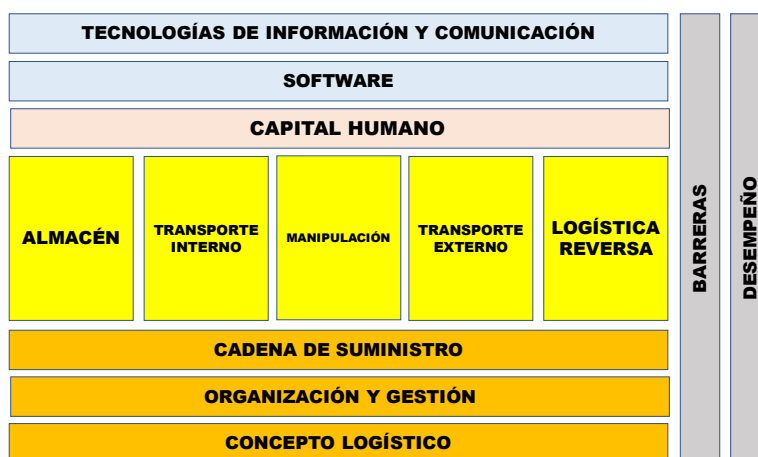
TECNOLOGÍAS DE INFORMACIÓN Y COMUNICACIÓN

SOFTWARE

CAPITAL HUMANO

ALMACÉN

TRANSPORTE INTERNO

MANIPULACIÓN

TRANSPORTE EXTERNO

LOGÍSTICA REVERSA

CADENA DE SUMINISTRO

ORGANIZACIÓN Y GESTIÓN

CONCEPTO LOGÍSTICO

BARRERAS

DESEMPEÑO